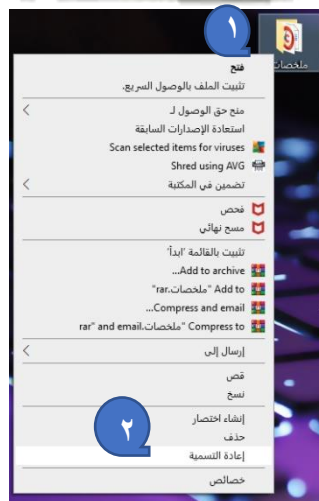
١
ملخصات
فتح
تثبيت الملف بالوصول السريع.
منح حق الوصول لـ
استعادة الإصدارات السابقة
Scan selected items for viruses
Shred using AVG
تضمين في المكتبة
فحص
مسح نهائي
تثبيت بالقائمة 'ابدأ'
Add to archive...
Add to "ملخصات.rar"
Compress and email...
Compress to "ملخصات.rar" and email
إرسال إلى
قص
نسخ
إنشاء اختصار
حذف
٢
إعادة التسمية
خصائص